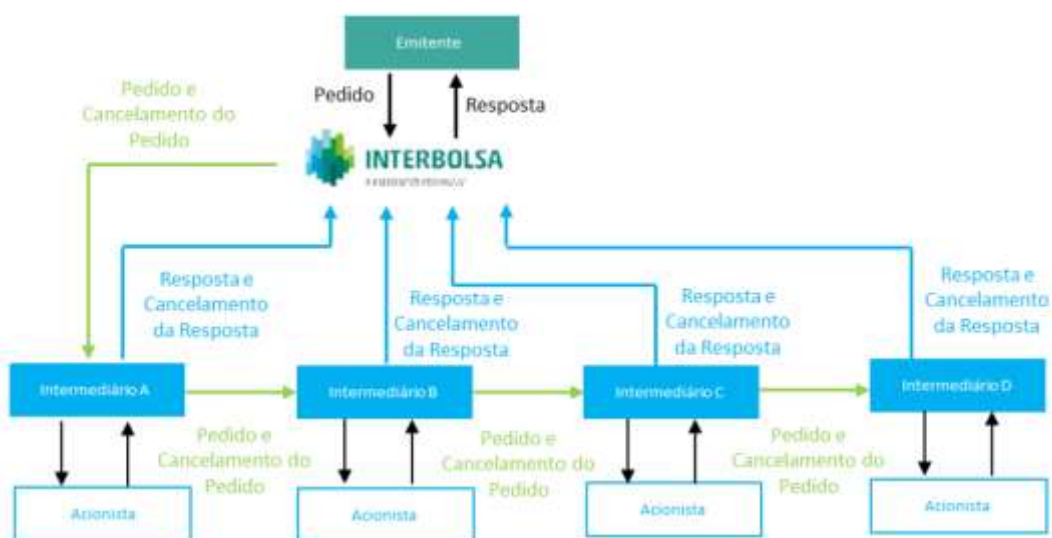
Emitente

Pedido

Resposta

Pedido e Cancelamento do Pedido

INTERBOLSA

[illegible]

Resposta e Cancelamento da Resposta

Resposta e Cancelamento da Resposta

Resposta e Cancelamento da Resposta

Resposta e Cancelamento da Resposta

Intermediário A

Intermediário B

Intermediário C

Intermediário D

Pedido e Cancelamento do Pedido

Pedido e Cancelamento do Pedido

Pedido e Cancelamento do Pedido

Acionista

Acionista

Acionista

Acionista